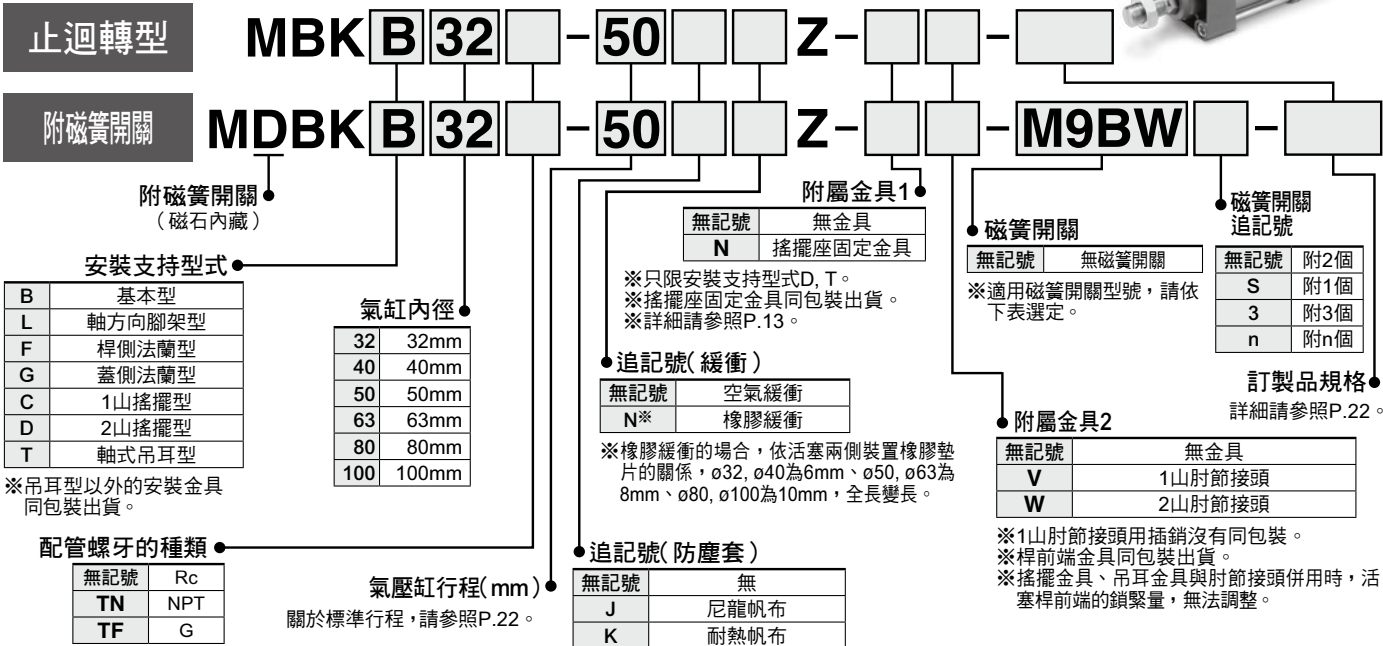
止迴轉型

MBK B 32 - 50 Z - -

附磁簧開關

MDBK B 32 - 50 Z - - M9BW -

附磁簧開關
（磁石內藏）

安裝支持型式

| B | 基本型 |
|---|---|
| L | 軸方向腳架型 |
| F | 桿側法蘭型 |
| G | 蓋側法蘭型 |
| C | 1山搖擺型 |
| D | 2山搖擺型 |
| T | 軸式吊耳型 |

※吊耳型以外的安裝金具同包裝出貨。

氣缸內徑

| 32 | 32mm |
|---|---|
| 40 | 40mm |
| 50 | 50mm |
| 63 | 63mm |
| 80 | 80mm |
| 100 | 100mm |

配管螺牙的種類

| 無記號 | Rc |
|---|---|
| TN | NPT |
| TF | G |

氣壓缸行程（mm）
關於標準行程，請參照P.22。

附屬金具1

| 無記號 | 無金具 |
|---|---|
| N | 搖擺座固定金具 |

※只限安裝支持型式D, T。
※搖擺座固定金具同包裝出貨。
※詳細請參照P.13。

追記號（緩衝）

| 無記號 | 空氣緩衝 |
|---|---|
| N※ | 橡膠緩衝 |

※橡膠緩衝的場合，依活塞兩側裝置橡膠墊片的關係，ø32, ø40為6mm、ø50, ø63為8mm、ø80, ø100為10mm，全長變長。

追記號（防塵套）

| 無記號 | 無 |
|---|---|
| J | 尼龍帆布 |
| K | 耐熱帆布 |

磁簧開關

| 無記號 | 無磁簧開關 |
|---|---|

※適用磁簧開關型號，請依下表選定。

磁簧開關追記號

| 無記號 | 附2個 |
|---|---|
| S | 附1個 |
| 3 | 附3個 |
| n | 附n個 |

訂製品規格
詳細請參照P.22。

附屬金具2

| 無記號 | 無金具 |
|---|---|
| V | 1山肘節接頭 |
| W | 2山肘節接頭 |

※1山肘節接頭用插銷沒有同包裝。
※桿前端金具同包裝出貨。
※搖擺金具、吊耳金具與肘節接頭併用時，活塞桿前端的鎖緊量，無法調整。